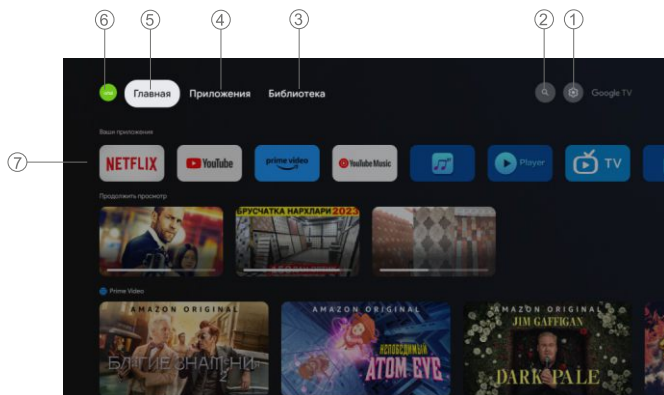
6 5 4 3 2 1

Главная Приложения Библиотека Google TV

7

Ваши приложения

NETFLIX YouTube prime video YouTube Music Player TV

Продолжить просмотр

БРУСЧАТКА НАРХЛАРИ 2023

Prime Video

AMAZON ORIGINAL БЛАГИЕ ЗНАМЕНИЯ 2

AMAZON ORIGINAL НЕПОБЕДИМЫЙ АТОМ ЕВЕ

AMAZON ORIGINAL JIM GAFFIGAN DARK PALE